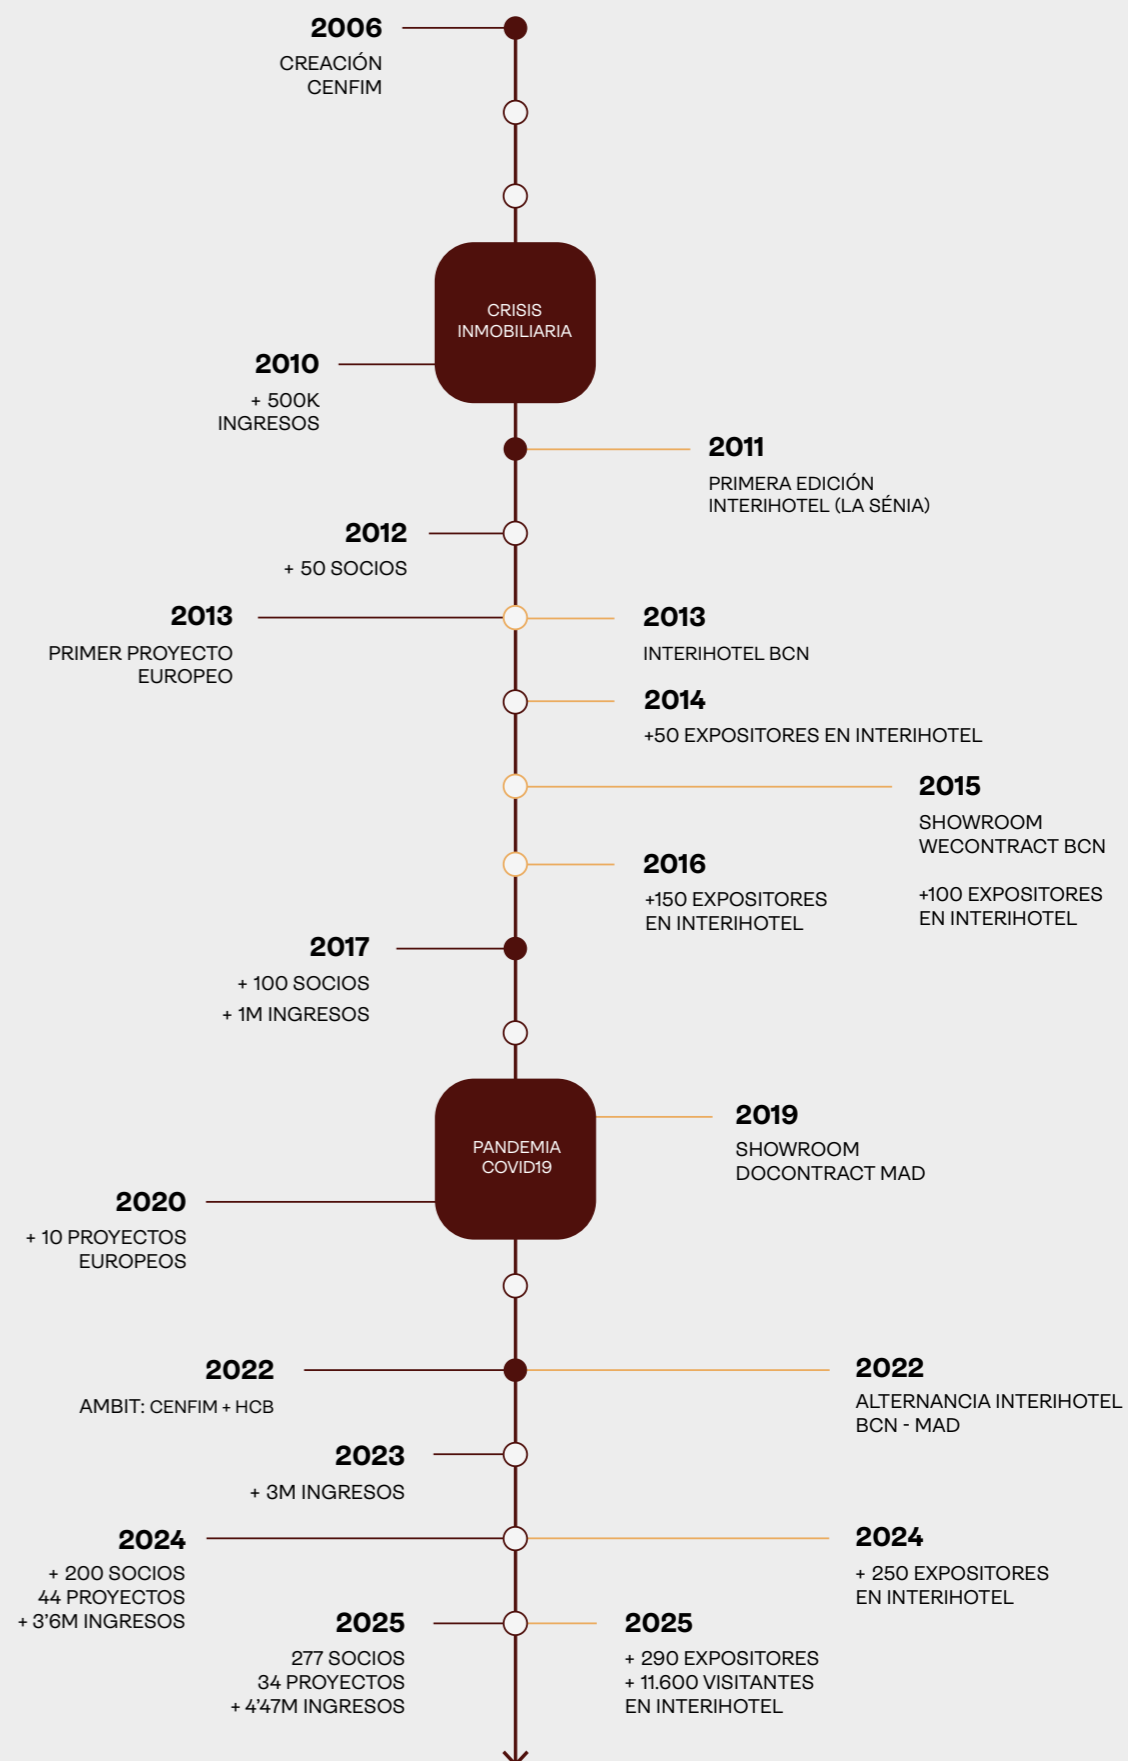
2006
CREACIÓN CENFIM

CRISIS INMOBILIARIA

2010
+ 500K INGRESOS

2011
PRIMERA EDICIÓN INTERIHOTEL (LA SÉNIA)

2012
+ 50 SOCIOS

2013
PRIMER PROYECTO EUROPEO

2013
INTERIHOTEL BCN

2014
+50 EXPOSITORES EN INTERIHOTEL

2015
SHOWROOM WECONTRACT BCN

+100 EXPOSITORES EN INTERIHOTEL

2016
+150 EXPOSITORES EN INTERIHOTEL

2017
+ 100 SOCIOS
+ 1M INGRESOS

PANDEMIA COVID19

2019
SHOWROOM DOCONTRACT MAD

2020
+ 10 PROYECTOS EUROPEOS

2022
AMBIT: CENFIM + HCB

2022
ALTERNANCIA INTERIHOTEL BCN - MAD

2023
+ 3M INGRESOS

2024
+ 200 SOCIOS
44 PROYECTOS
+ 3’6M INGRESOS

2024
+ 250 EXPOSITORES EN INTERIHOTEL

2025
277 SOCIOS
34 PROYECTOS
+ 4’47M INGRESOS

2025
+ 290 EXPOSITORES
+ 11.600 VISITANTES
EN INTERIHOTEL